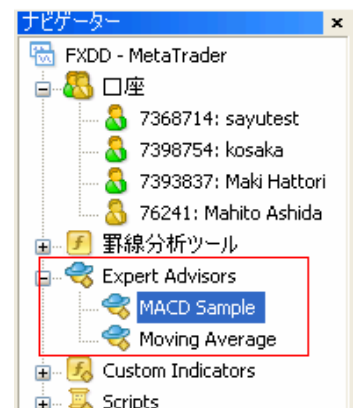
ナビゲーター ×

FXDD - MetaTrader

口座

7368714: sayutest

7398754: kosaka

7393837: Maki Hattori

76241: Mahito Ashida

罫線分析ツール

Expert Advisors

MACD Sample

Moving Average

Custom Indicators

Scripts